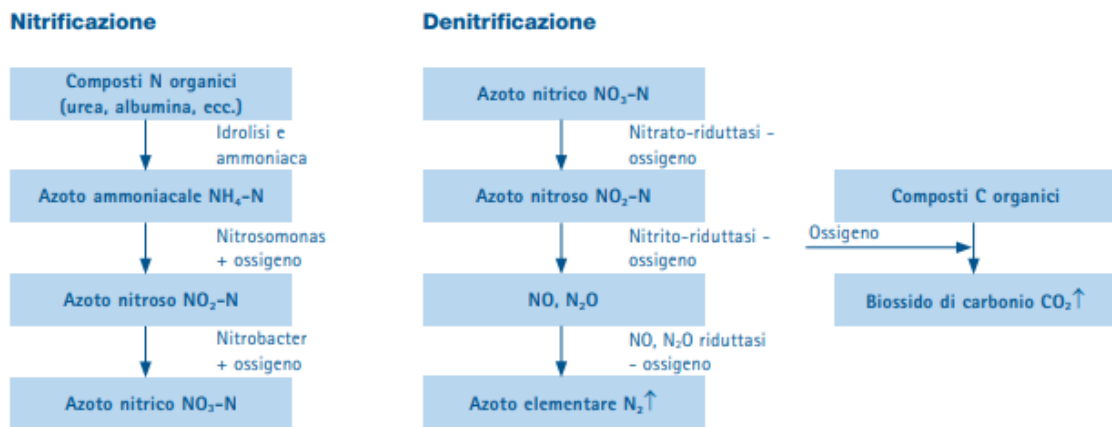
Nitrificazione

Composti N organici (urea, albumina, ecc.)

Idrolisi e ammoniaca

Azoto ammoniacale $NH_4$-N

Nitrosomonas + ossigeno

Azoto nitroso $NO_2$-N

Nitrobacter + ossigeno

Azoto nitrico $NO_3$-N

Denitrificazione

Azoto nitrico $NO_3$-N

Nitrato-riduttasi - ossigeno

Azoto nitroso $NO_2$-N

Nitrito-riduttasi - ossigeno

NO, $N_2O$

NO, $N_2O$ riduttasi - ossigeno

Azoto elementare $N_2\uparrow$

Composti C organici

Ossigeno

Biossido di carbonio $CO_2\uparrow$